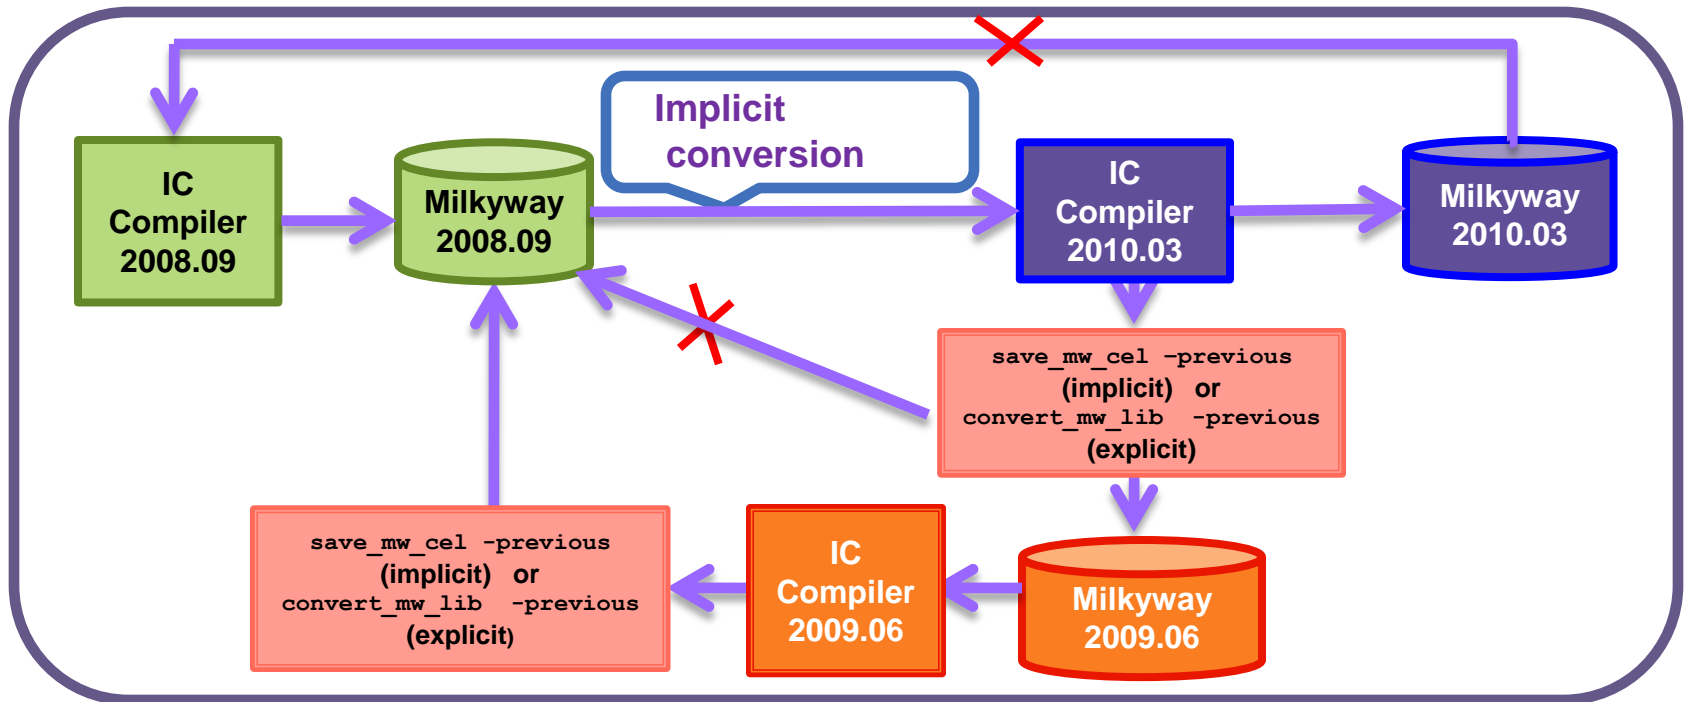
IC Compiler 2008.09

Milkyway 2008.09

Implicit conversion

IC Compiler 2010.03

Milkyway 2010.03

save_mw_cel –previous
(implicit) or
convert_mw_lib -previous
(explicit)

save_mw_cel -previous
(implicit) or
convert_mw_lib -previous
(explicit)

IC Compiler 2009.06

Milkyway 2009.06